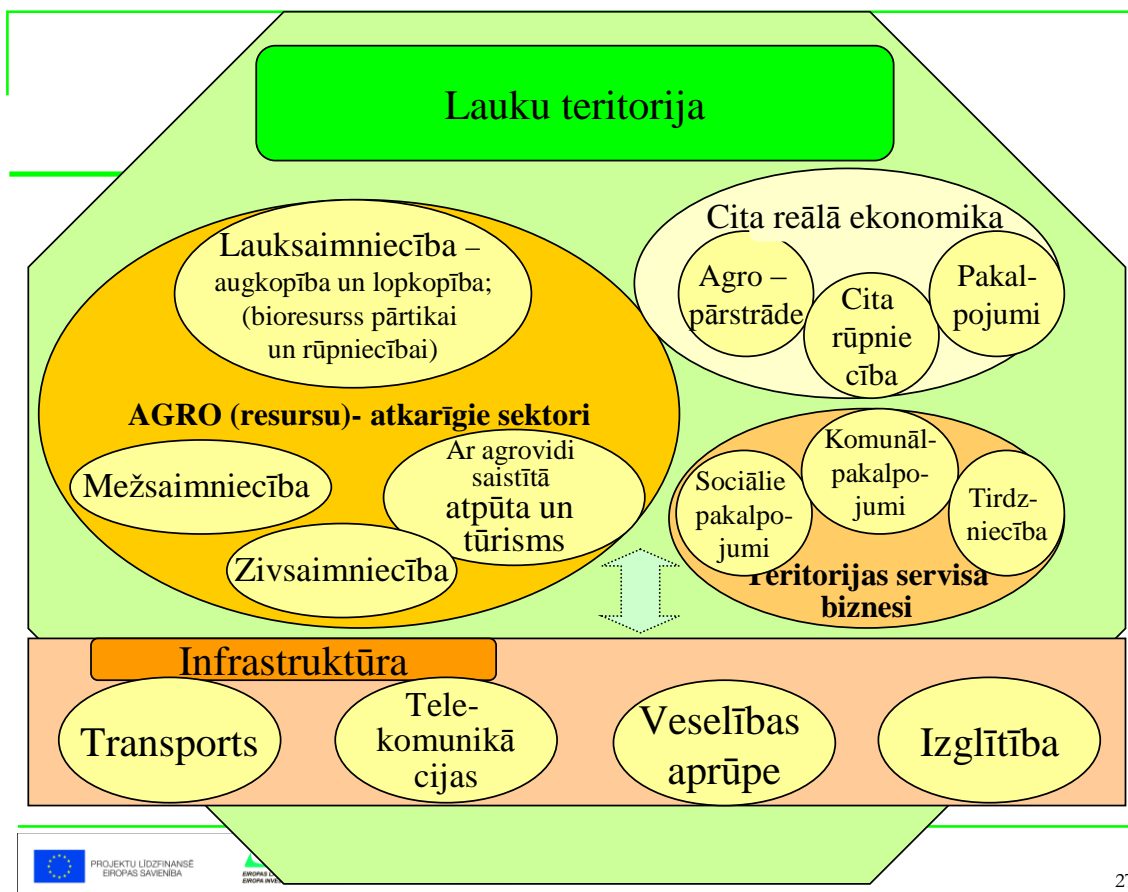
Lauku teritorija

Cita reālā ekonomika

Agro – pārstrāde

Cita rūpnie cība

Pakal-pojumi

Lauksaimniecība – augkopība un lopkopība; (bioresurss pārtikai un rūpniecībai)

AGRO (resursu)- atkarīgie sektori

Mežsaimniecība

Ar agrovidi saistītā atpūta un tūrisms

Zivsaimniecība

Sociālie pakalpo-jumi

Komunāl-pakalpo-jumi

Tirdz-niecība

Teritorijas servisa biznesi

Infrastruktūra

Transports

Tele-komunikā cijas

Veselības aprūpe

Izglītība

PROJEKTU LĪDZFINANSĒ EIROPAS SAVIENĪBA

EIROPAS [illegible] EIROPA INVE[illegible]

27